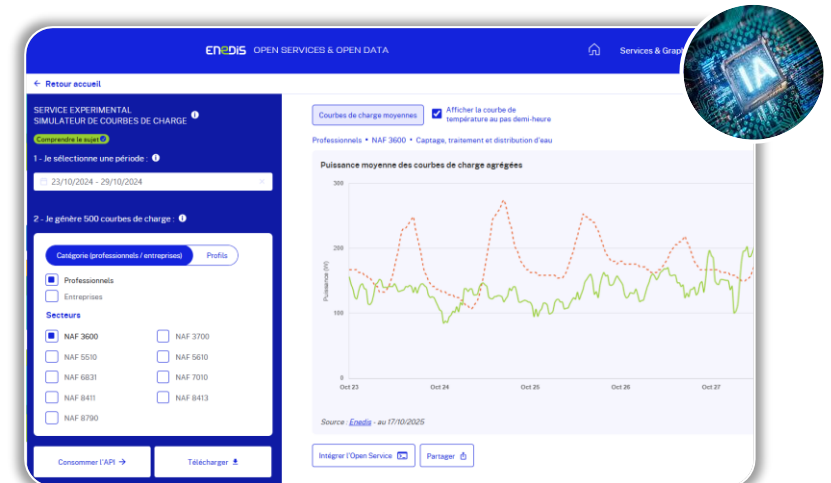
ENEDIS OPEN SERVICES & OPEN DATA

Services & Graph

IA

← Retour accueil

SERVICE EXPERIMENTAL
SIMULATEUR DE COURBES DE CHARGE

Comprendre le sujet

1 - Je sélectionne une période :

23/10/2024 - 29/10/2024

2 - Je génère 500 courbes de charge :

Catégorie (professionnels / entreprises)
Profils

Professionnels
Entreprises

Secteurs

NAF 3600
NAF 3700
NAF 5510
NAF 5610
NAF 6831
NAF 7010
NAF 8411
NAF 8413
NAF 8790

Consommer l'API →
Télécharger

Courbes de charge moyennes
Afficher la courbe de température au pas demi-heure

Professionnels • NAF 3600 • Captage, traitement et distribution d'eau

Puissance moyenne des courbes de charge agrégées

300
200
100
0
Puissance (W)

Oct 23
Oct 24
Oct 25
Oct 26
Oct 27

Source : Enedis - au 17/10/2025

Intégrer l'Open Service
Partager